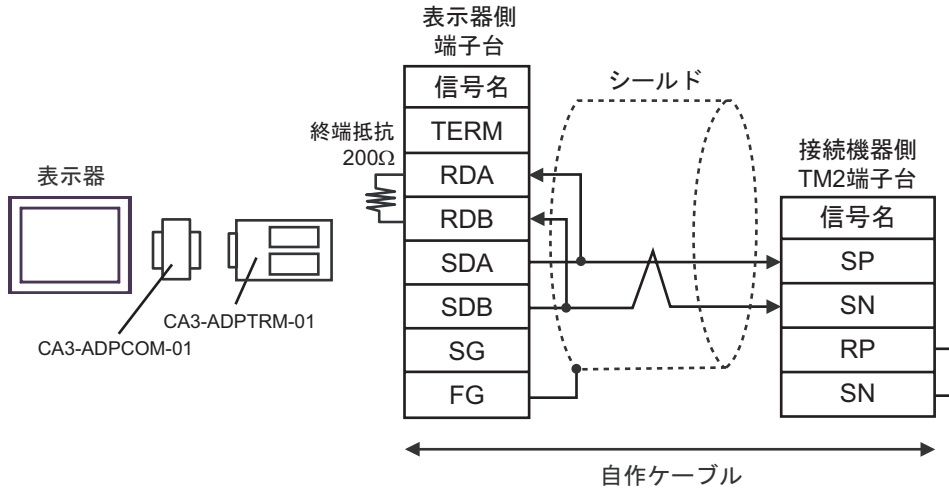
表示器側
端子台

| 信号名 |
|---|
| TERM |
| RDA |
| RDB |
| SDA |
| SDB |
| SG |
| FG |

シールド

終端抵抗
200Ω

表示器

CA3-ADPTRM-01

CA3-ADPCOM-01

接続機器側
TM2端子台

| 信号名 |
|---|
| SP |
| SN |
| RP |
| SN |

自作ケーブル